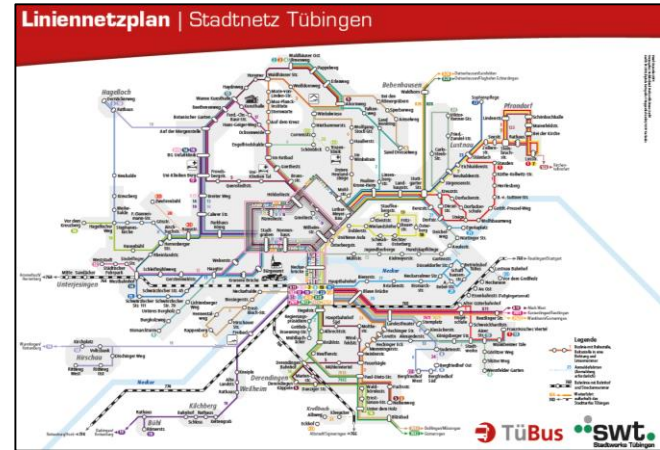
Liniennetzplan | Stadtnetz Tübingen

Hagelloch

Bebenhausen

Pfrondorf

Lustnau

Unterjesingen

Hirschau

Neckar

Derendingen

Weilheim

Kilchberg

Bühl

Kreßbach

Legende

TüBus

swt. Stadtwerke Tübingen